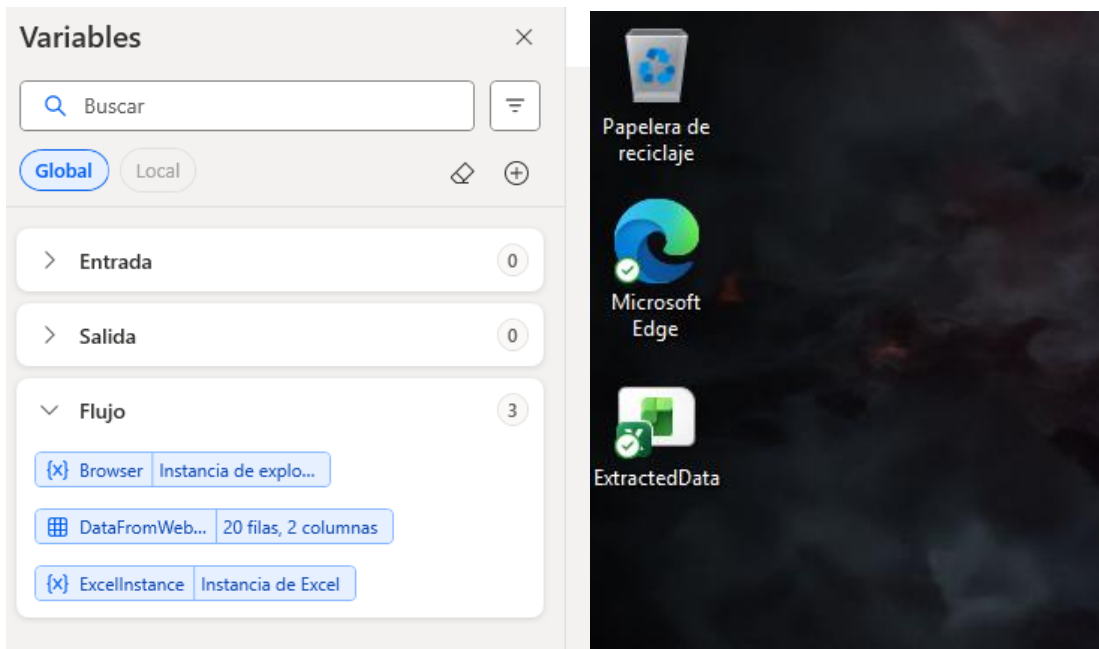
Variables

Buscar

Global Local

Entrada 0

Salida 0

Flujo 3

{x} Browser | Instancia de explo...

DataFromWeb... | 20 filas, 2 columnas

{x} ExcelInstance | Instancia de Excel

Papelera de reciclaje

Microsoft Edge

ExtractedData